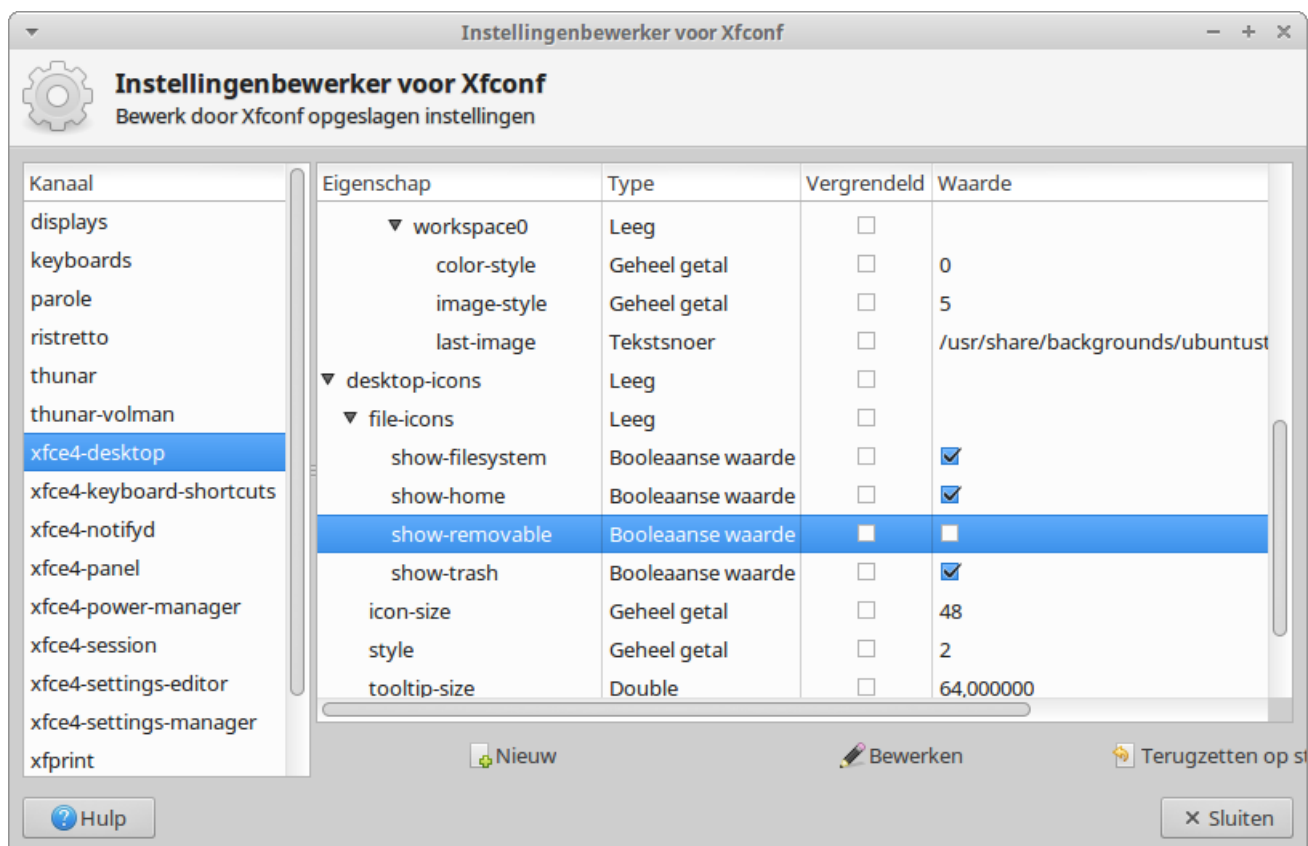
Instellingenbewerker voor Xfconf

Instellingenbewerker voor Xfconf
Bewerk door Xfconf opgeslagen instellingen

| Kanaal |
|---|
| displays |
| keyboards |
| parole |
| ristretto |
| thunar |
| thunar-volman |
| xfce4-desktop |
| xfce4-keyboard-shortcuts |
| xfce4-notifyd |
| xfce4-panel |
| xfce4-power-manager |
| xfce4-session |
| xfce4-settings-editor |
| xfce4-settings-manager |
| xfprint |

| Eigenschap | Type | Vergrendeld | Waarde |
|---|---|---|---|
| workspace0 | Leeg | | |
| color-style | Geheel getal | | 0 |
| image-style | Geheel getal | | 5 |
| last-image | Tekstsnoer | | /usr/share/backgrounds/ubuntust |
| desktop-icons | Leeg | | |
| file-icons | Leeg | | |
| show-filesystem | Booleaanse waarde | | |
| show-home | Booleaanse waarde | | |
| show-removable | Booleaanse waarde | | |
| show-trash | Booleaanse waarde | | |
| icon-size | Geheel getal | | 48 |
| style | Geheel getal | | 2 |
| tooltip-size | Double | | 64,000000 |

Nieuw
Bewerken
Terugzetten op st

Hulp
✕ Sluiten